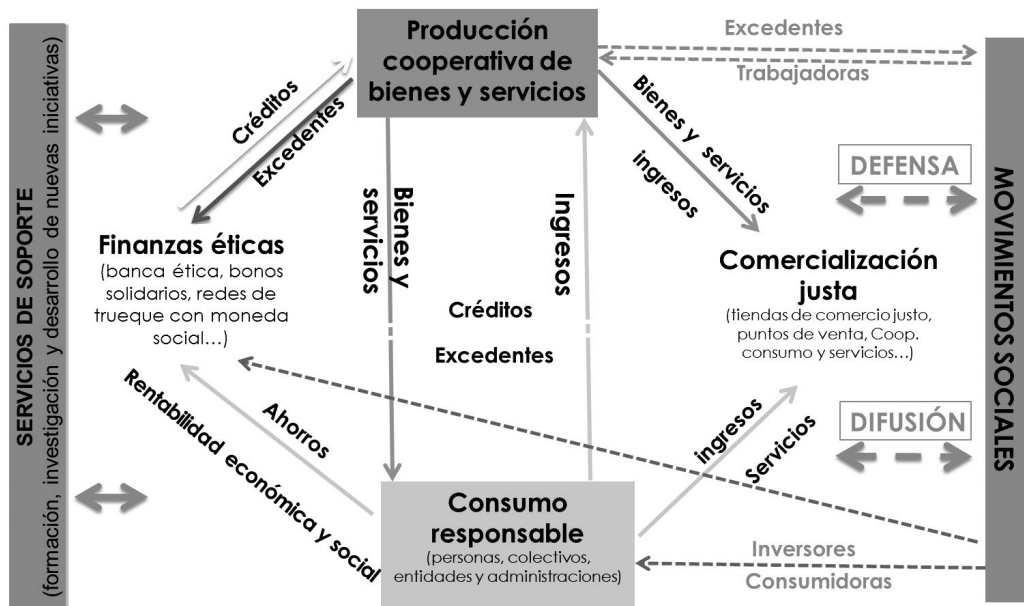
SERVICIOS DE SOPORTE (formación, investigación y desarrollo de nuevas iniciativas)

Producción cooperativa de bienes y servicios

Excedentes

Trabajadoras

Créditos

Excedentes

Bienes y servicios

ingresos

DEFENSA

Finanzas éticas
(banca ética, bonos solidarios, redes de trueque con moneda social…)

Bienes y servicios

Ingresos

Créditos

Excedentes

Comercialización justa
(tiendas de comercio justo, puntos de venta, Coop. consumo y servicios…)

Rentabilidad económica y social

Ahorros

ingresos

Servicios

DIFUSIÓN

Consumo responsable
(personas, colectivos, entidades y administraciones)

Inversores

Consumidoras

MOVIMIENTOS SOCIALES